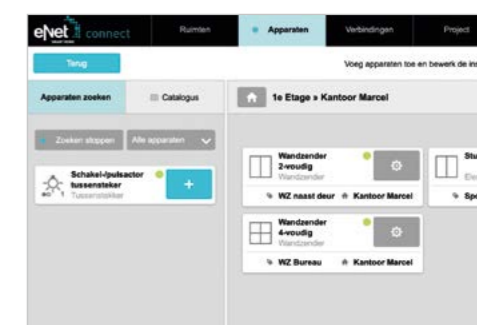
eNet connect

Ruimten

Apparaten

Verbindingen

Project

Terug

Voeg apparaten toe en bewerk de ins

Apparaten zoeken

Catalogus

1e Etage » Kantoor Marcel

Zoeken stoppen

Alle apparaten

Schakel-/pulsactor tussensteker

Tussensteker

+

Wandzender 2-voudig

Wandzender

WZ naast deur

Kantoor Marcel

Wandzender 4-voudig

Wandzender

WZ Bureau

Kantoor Marcel

St

Ele

Spe